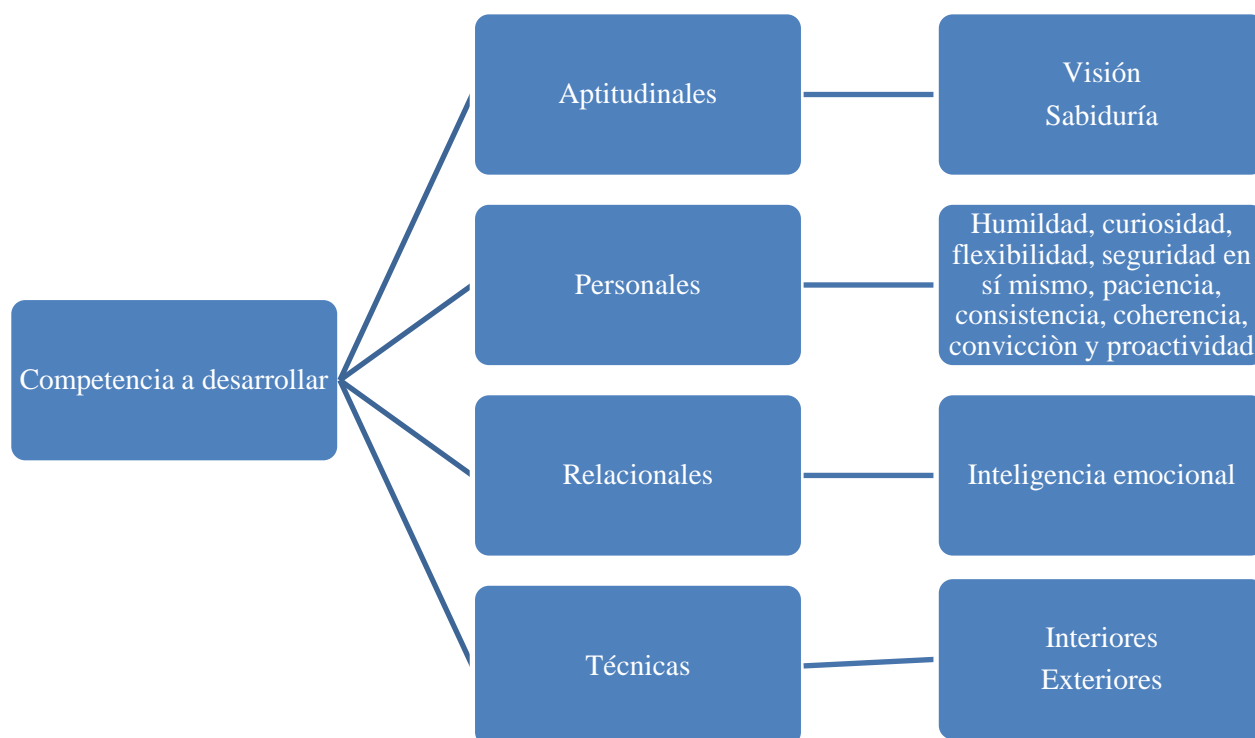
Competencia a desarrollar

Aptitudinales

Visión
Sabiduría

Personales

Humildad, curiosidad, flexibilidad, seguridad en sí mismo, paciencia, consistencia, coherencia, convicciòn y proactividad

Relacionales

Inteligencia emocional

Técnicas

Interiores
Exteriores